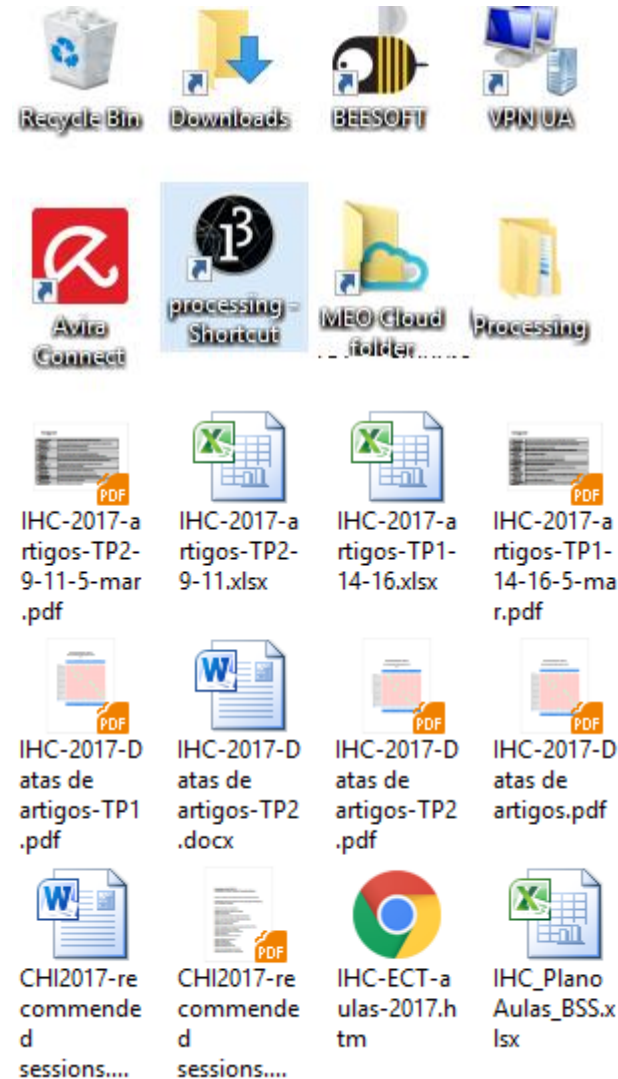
Recycle Bin
Downloads
BEESOFT
VPN UA

Avira Connect
processing - Shortcut
MEO Cloud folder
Processing

IHC-2017-artigos-TP2-9-11-5-mar.pdf
IHC-2017-artigos-TP2-9-11.xlsx
IHC-2017-artigos-TP1-14-16.xlsx
IHC-2017-artigos-TP1-14-16-5-mar.pdf

IHC-2017-Datas de artigos-TP1.pdf
IHC-2017-Datas de artigos-TP2.docx
IHC-2017-Datas de artigos-TP2.pdf
IHC-2017-Datas de artigos.pdf

CHI2017-recommended sessions....
CHI2017-recommended sessions....
IHC-ECT-aulas-2017.htm
IHC_PlanoAulas_BSS.xlsx